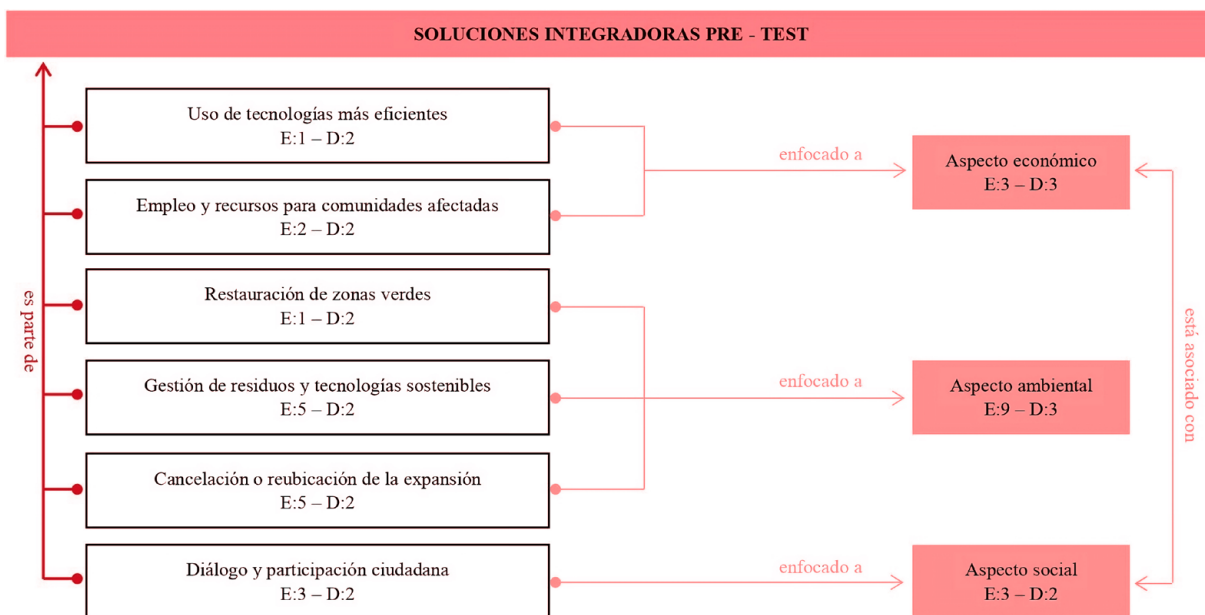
SOLUCIONES INTEGRADORAS PRE - TEST

es parte de

Uso de tecnologías más eficientes
E:1 – D:2

Empleo y recursos para comunidades afectadas
E:2 – D:2

Restauración de zonas verdes
E:1 – D:2

Gestión de residuos y tecnologías sostenibles
E:5 – D:2

Cancelación o reubicación de la expansión
E:5 – D:2

Diálogo y participación ciudadana
E:3 – D:2

enfocado a

Aspecto económico
E:3 – D:3

enfocado a

Aspecto ambiental
E:9 – D:3

enfocado a

Aspecto social
E:3 – D:2

está asociado con